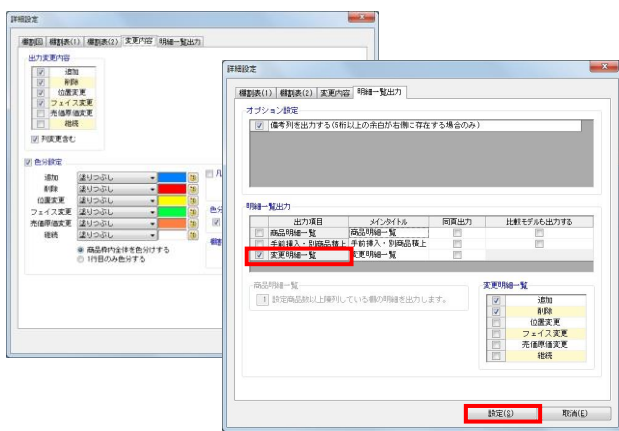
詳細設定

棚割図 棚割表(1) 棚割表(2) 変更内容 明細一覧出力

出力変更内容

追加
削除
位置変更
フェイス変更
売価原価変更
継続

列変更含む

色分設定

追加 塗りつぶし
削除 塗りつぶし
位置変更 塗りつぶし
フェイス変更 塗りつぶし
売価原価変更 塗りつぶし
継続 塗りつぶし

商品枠内全体を色分けする
1行目のみ色分する

詳細設定

棚割表(1) 棚割表(2) 変更内容 明細一覧出力

オプション設定

備考列を出力する(5桁以上の余白が右側に存在する場合のみ)

明細一覧出力

| | 出力項目 | メインタイトル | 同頁出力 | 比較モデルも出力する |
|---|---|---|---|---|
| | 商品明細一覧 | 商品明細一覧 | | |
| | 手前挿入・別商品積上 | 手前挿入・別商品積上 | | |
| ✓ | 変更明細一覧 | 変更明細一覧 | | |

商品明細一覧

! 設定商品数以上陳列している棚の明細を出力します。

変更明細一覧

追加
削除
位置変更
フェイス変更
売価原価変更
継続

設定(S) 取消(E)